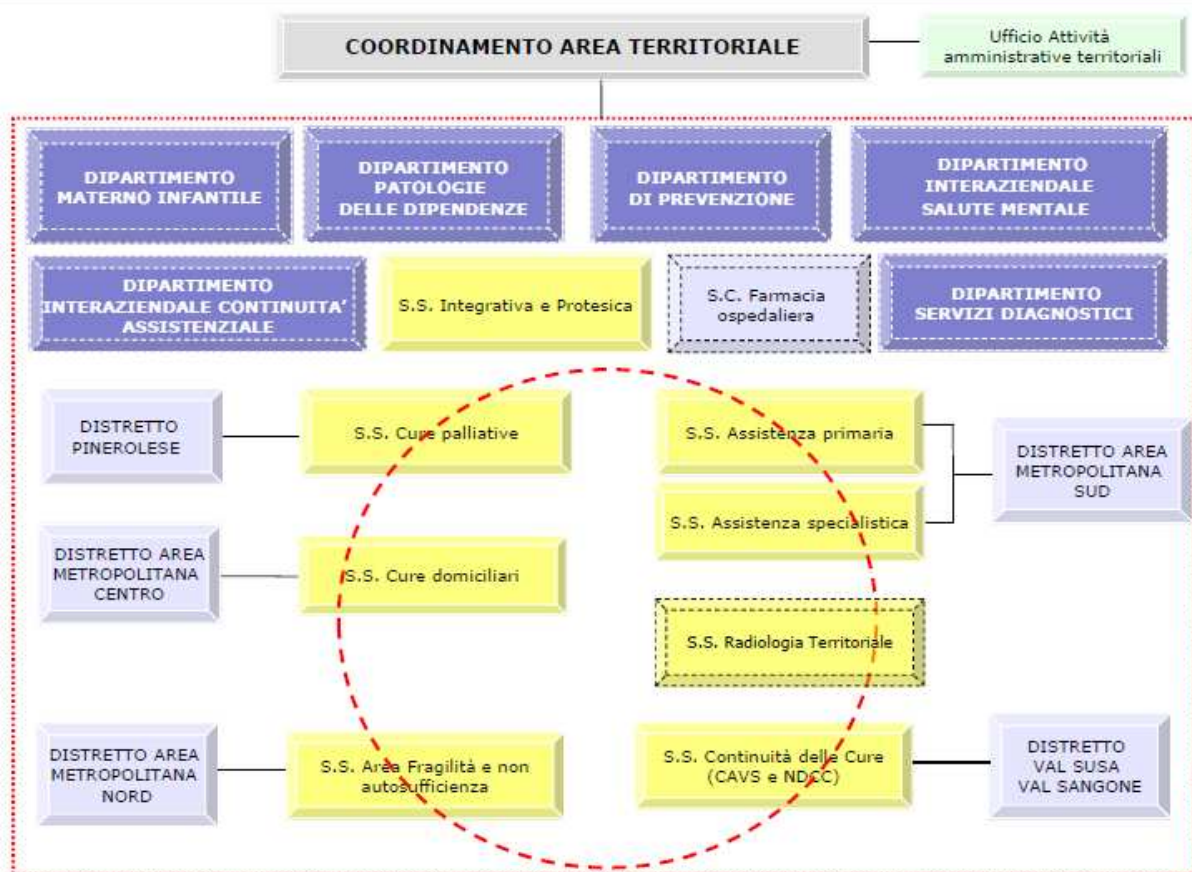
COORDINAMENTO AREA TERRITORIALE

Ufficio Attività amministrative territoriali

DIPARTIMENTO MATERNO INFANTILE

DIPARTIMENTO PATOLOGIE DELLE DIPENDENZE

DIPARTIMENTO DI PREVENZIONE

DIPARTIMENTO INTERAZIENDALE SALUTE MENTALE

DIPARTIMENTO INTERAZIENDALE CONTINUITA' ASSISTENZIALE

S.S. Integrativa e Protesica

S.C. Farmacia ospedaliera

DIPARTIMENTO SERVIZI DIAGNOSTICI

DISTRETTO PINEROLESE

S.S. Cure palliative

S.S. Assistenza primaria

S.S. Assistenza specialistica

DISTRETTO AREA METROPOLITANA SUD

DISTRETTO AREA METROPOLITANA CENTRO

S.S. Cure domiciliari

S.S. Radiologia Territoriale

DISTRETTO AREA METROPOLITANA NORD

S.S. Area Fragilità e non autosufficienza

S.S. Continuità delle Cure (CAVS e NDCC)

DISTRETTO VAL SUSA VAL SANGONE